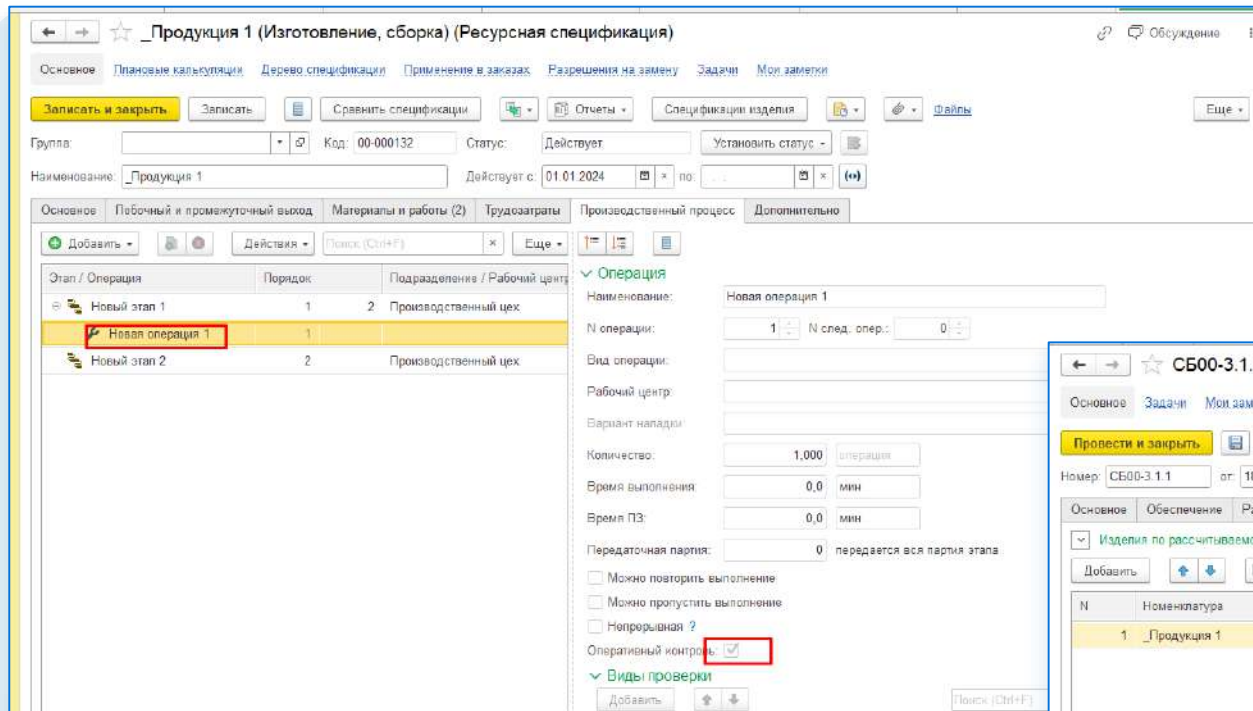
_Продукция 1 (Изготовление, сборка) (Ресурсная спецификация)

Обсуждение

Основное Плановые калькуляции Дерево спецификации Применение в заказах Разрешения на замену Задачи Мои заметки

Записать и закрыть Записать Сравнить спецификации Отчеты Спецификации изделия Файлы Еще

Группа: Код: 00-000132 Статус: Действует Установить статус

Наименование: _Продукция 1 Действует с: 01.01.2024 по:

Основное Побочный и промежуточный выход Материалы и работы (2) Трудозатраты Производственный процесс Дополнительно

Добавить Действия Поиск (Ctrl+F) Еще

| Этап / Операция | Порядок | | Подразделение / Рабочий центр |
|---|---|---|---|
| Новый этап 1 | 1 | 2 | Производственный цех |
| Новая операция 1 | 1 | | |
| Новый этап 2 | 2 | | Производственный цех |

Операция

Наименование: Новая операция 1

N операции: 1 N след. опер.: 0

Вид операции:

Рабочий центр:

Вариант наладки:

Количество: 1,000 операция

Время выполнения: 0,0 мин

Время ПЗ: 0,0 мин

Передаточная партия: 0 передается вся партия этапа

Можно повторить выполнение

Можно пропустить выполнение

Непрерывная ?

Оперативный контроль:

Виды проверки

Добавить Поиск (Ctrl+F)

СБ00-3.1.

Основное Задачи Мои зам

Провести и закрыть

Номер: СБ00-3.1.1 от: 1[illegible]

Основное Обеспечение Р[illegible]

Изделия по рассчитываемо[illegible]

Добавить

| N | Номенклатура |
|---|---|
| 1 | _Продукция 1 |